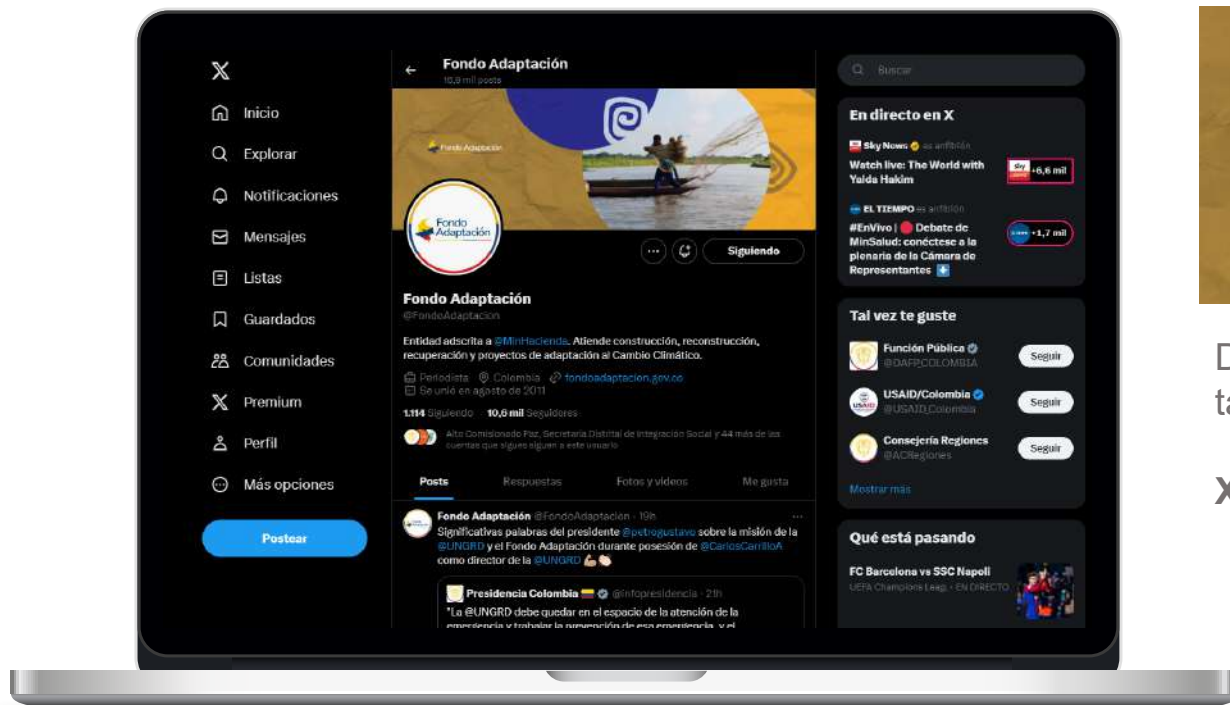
Inicio
Explorar
Notificaciones
Mensajes
Listas
Guardados
Comunidades
Premium
Perfil
Más opciones
Postear

Fondo Adaptación
10,6 mil posts

Fondo Adaptación

Fondo Adaptación

Siguiendo

Fondo Adaptación
@FondoAdaptacion

Entidad adscrita a @MinHacienda. Atiende construcción, reconstrucción, recuperación y proyectos de adaptación al Cambio Climático.

Periodista Colombia fondoadaptacion.gov.co
Se unió en agosto de 2011

1.114 Siguiendo 10,6 mil Seguidores

Alto Comisionado Paz, Secretaría Distrital de Integración Social y 44 más de las cuentas que sigues siguen a este usuario

Posts Respuestas Fotos y videos Me gusta

Fondo Adaptación @FondoAdaptacion · 19h
Significativas palabras del presidente @petrogustavo sobre la misión de la @UNGRD y el Fondo Adaptación durante posesión de @CarlosCarrilloA como director de la @UNGRD

Presidencia Colombia @infopresidencia · 21h
"La @UNGRD debe quedar en el espacio de la atención de la emergencia y trabajar la prevención de esa emergencia, y el

Buscar

En directo en X
Sky News es anfitrión
Watch live: The World with Yalda Hakim
+6,6 mil
EL TIEMPO es anfitrión
#EnVivo | Debate de MinSalud: conéctese a la plenaria de la Cámara de Representantes
+1,7 mil

Tal vez te guste
Función Pública
@DAFP_COLOMBIA
Seguir
USAID/Colombia
@USAID_Colombia
Seguir
Consejería Regiones
@ACRegiones
Seguir
Mostrar más

Qué está pasando
FC Barcelona vs SSC Napoli
UEFA Champions Leag. · EN DIRECTO

D
ta
X